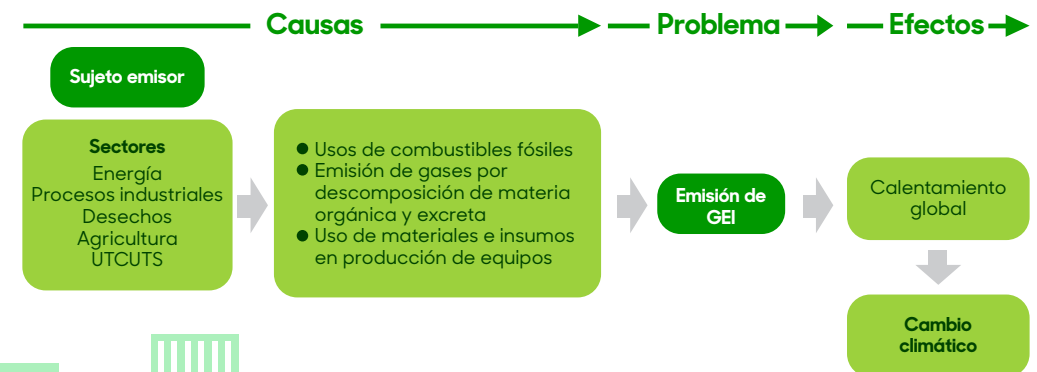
Causas

Problema

Efectos

Sujeto emisor

Sectores
Energía
Procesos industriales
Desechos
Agricultura
UTCUTS

- Usos de combustibles fósiles
- Emisión de gases por descomposición de materia orgánica y excreta
- Uso de materiales e insumos en producción de equipos

Emisión de GEI

Calentamiento global

Cambio climático